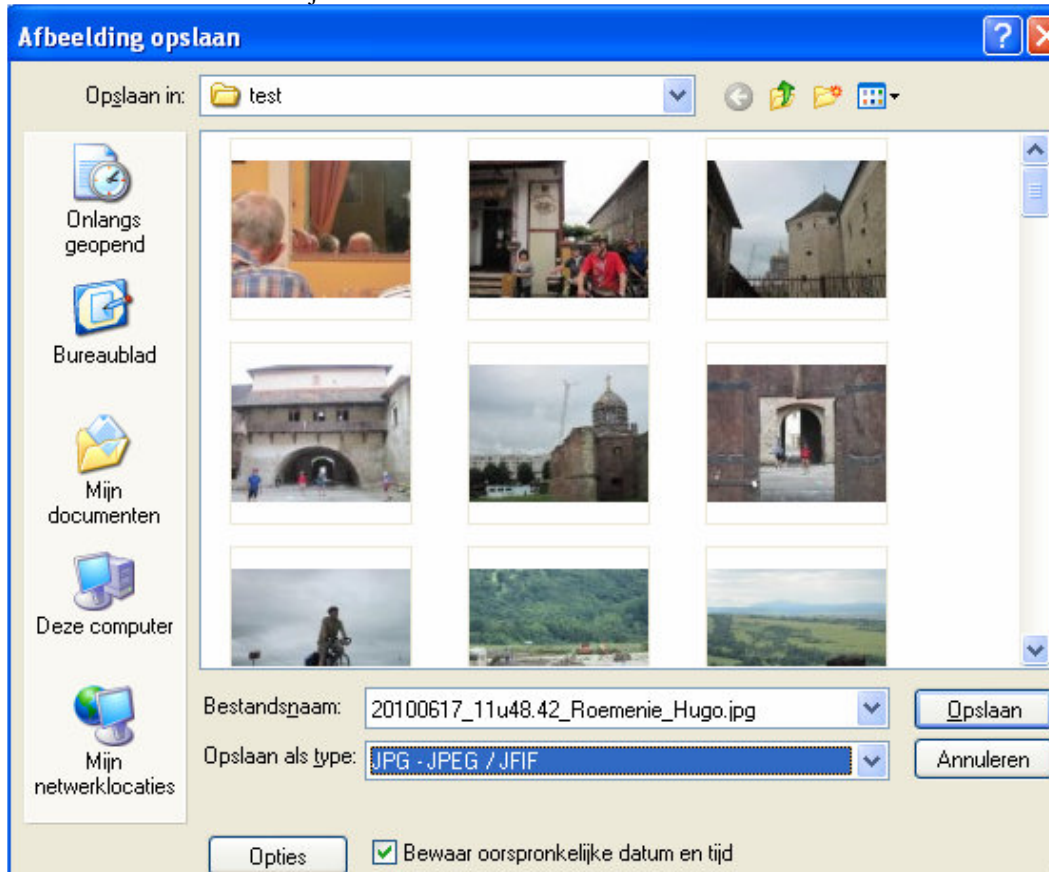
Afbeelding opslaan

Opslaan in: test

Onlangs geopend

Bureaublad

Mijn documenten

Deze computer

Mijn netwerklocaties

Bestandsnaam: 20100617_11u48.42_Roemenie_Hugo.jpg

Opslaan als type: JPG - JPEG / JFIF

Opslaan

Annuleren

Opties

Bewaar oorspronkelijke datum en tijd